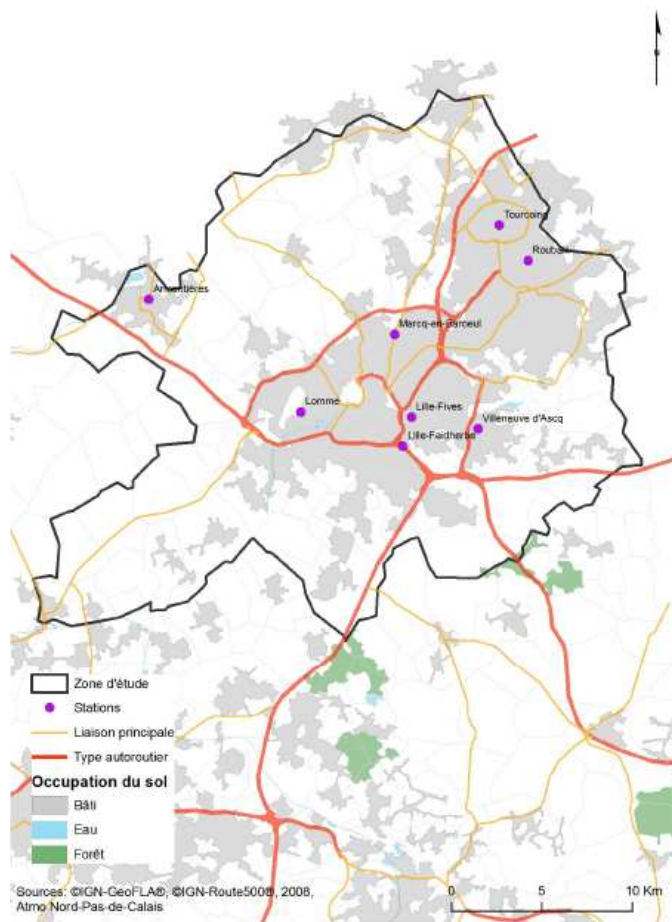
Tourcoing
Roubaix
Armentières
Marcq-en-Barœul
Lomme
Lille-Fives
Villeneuve d'Ascq
Lille-Faidherbe

Zone d'étude
Stations
Liaison principale
Type autoroutier
Occupation du sol
Bâti
Eau
Forêt

Sources: ©IGN-GeoFLA®, ©IGN-Route500®, 2008, Atmo Nord-Pas-de-Calais

0
5
10 Km